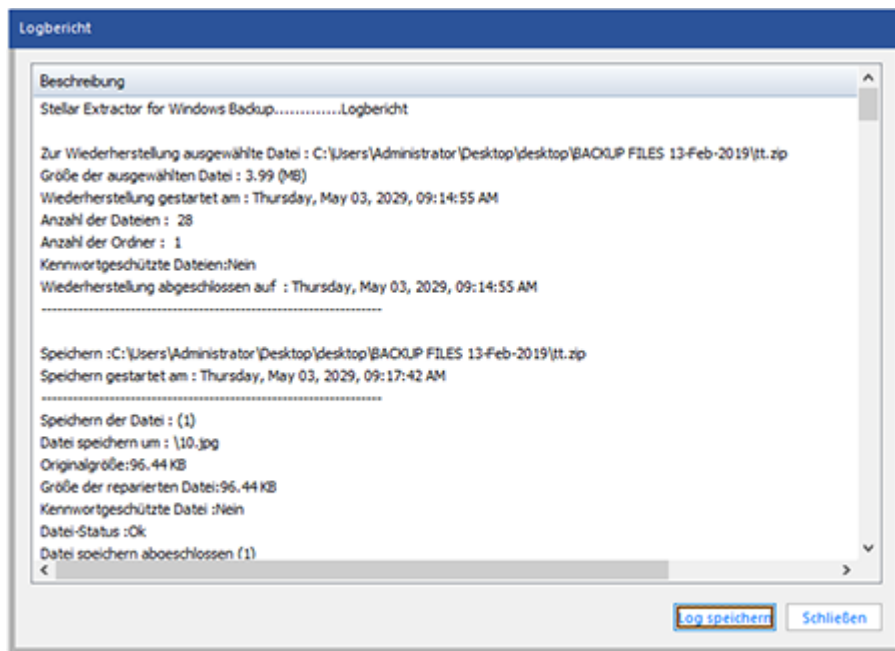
Logbericht

Beschreibung

Stellar Extractor for Windows Backup.............Logbericht

Zur Wiederherstellung ausgewählte Datei : C:\Users\Administrator\Desktop\desktop\BACKUP FILES 13-Feb-2019\tt.zip
Größe der ausgewählten Datei : 3.99 (MB)
Wiederherstellung gestartet am : Thursday, May 03, 2029, 09:14:55 AM
Anzahl der Dateien : 28
Anzahl der Ordner : 1
Kennwortgeschützte Dateien:Nein
Wiederherstellung abgeschlossen auf : Thursday, May 03, 2029, 09:14:55 AM
------------------------------------------------------------------

Speichern :C:\Users\Administrator\Desktop\desktop\BACKUP FILES 13-Feb-2019\tt.zip
Speichern gestartet am : Thursday, May 03, 2029, 09:17:42 AM
------------------------------------------------------------------
Speichern der Datei : (1)
Datei speichern um : \10.jpg
Originalgröße:96.44 KB
Größe der reparierten Datei:96.44 KB
Kennwortgeschützte Datei :Nein
Datei-Status :Ok
Datei speichern abgeschlossen (1)

Log speichern Schließen